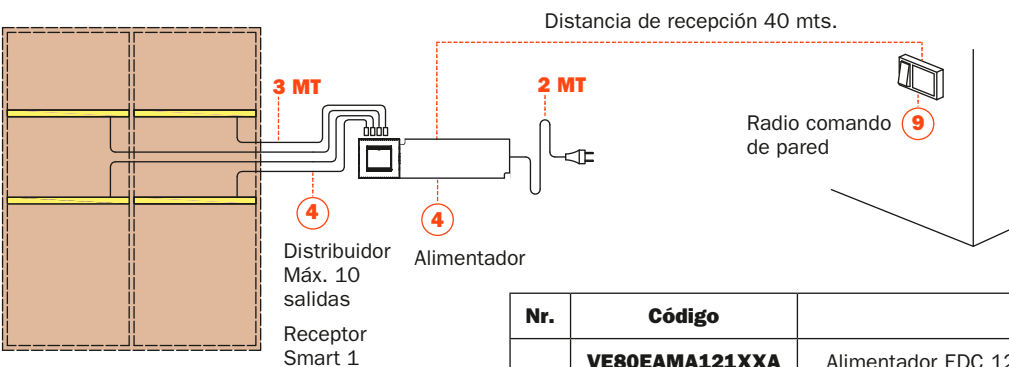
Distancia de recepción 40 mts.

3 MT

2 MT

Radio comando de pared

9

4

4

Distribuidor Máx. 10 salidas

Receptor Smart 1

Alimentador

| Nr. | Código | |
|---|---|---|
| | VE80EAMA121XXA | Alimentador EDC 12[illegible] |